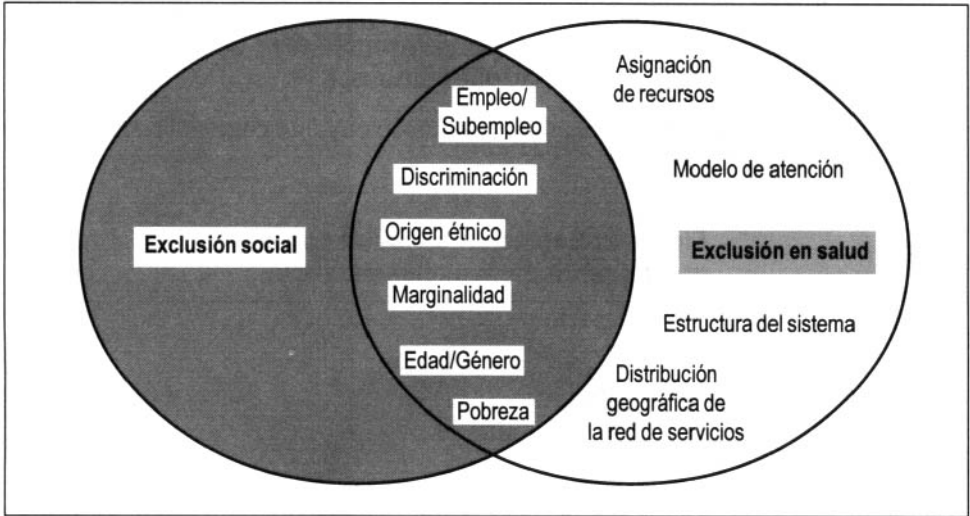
Exclusión social

Empleo/ Subempleo

Discriminación

Origen étnico

Marginalidad

Edad/Género

Pobreza

Asignación de recursos

Modelo de atención

Exclusión en salud

Estructura del sistema

Distribución geográfica de la red de servicios